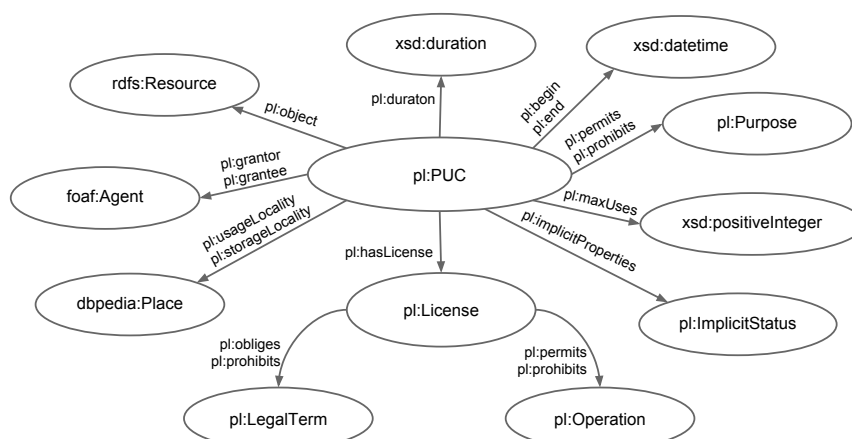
xsd:duration

xsd:datetime

rdfs:Resource

pl:duraton

pl:begin
pl:end

pl:object

pl:permits
pl:prohibits

pl:Purpose

pl:grantor
pl:grantee

pl:PUC

foaf:Agent

pl:maxUses

xsd:positiveInteger

pl:usageLocality
pl:storageLocality

pl:implicitProperties

pl:hasLicense

dbpedia:Place

pl:License

pl:ImplicitStatus

pl:obliges
pl:prohibits

pl:permits
pl:prohibits

pl:LegalTerm

pl:Operation